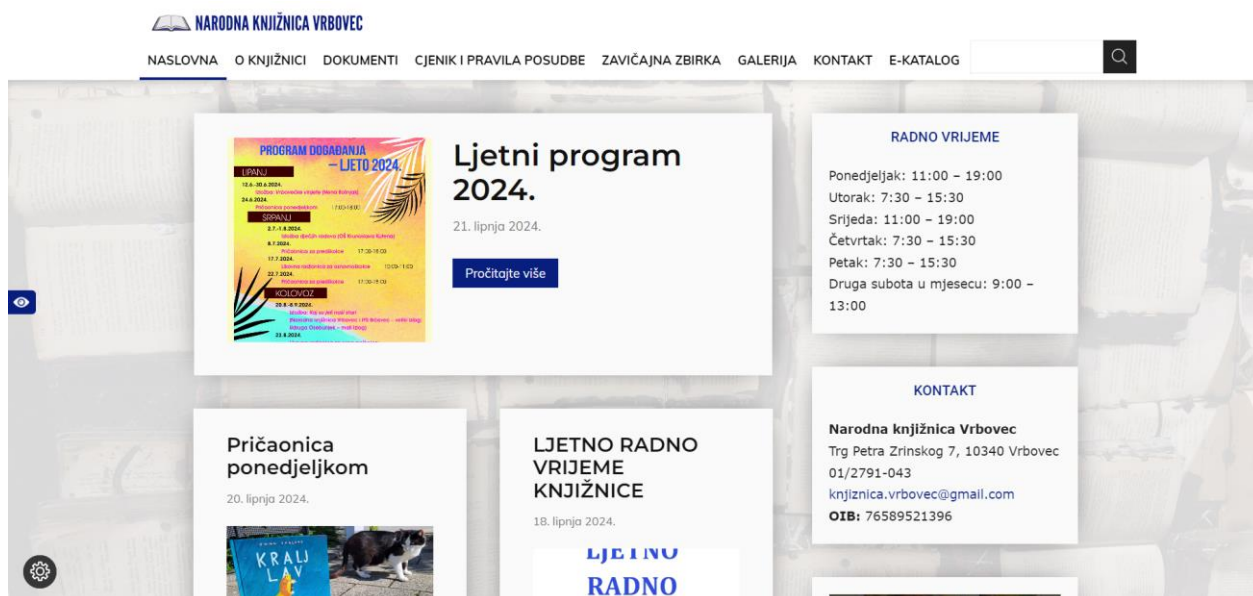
NARODNA KNJIŽNICA VRBOVEC

NASLOVNA O KNJIŽNICI DOKUMENTI CJENIK I PRAVILA POSUDBE ZAVIČAJNA ZBIRKA GALERIJA KONTAKT E-KATALOG

PROGRAM DOGAĐANJA – LJETO 2024.
LIPANJ
13.6.-30.6.2024.
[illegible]
24.6.2024.
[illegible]
SRPANJ
2.7.-1.8.2024.
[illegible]
8.7.2024.
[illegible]
17.7.2024.
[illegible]
22.7.2024.
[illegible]
KOLOVOZ
26.8.-6.9.2024.
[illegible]
23.8.2024.

Ljetni program 2024.

21. lipnja 2024.

Pročitajte više

RADNO VRIJEME

Ponedjeljak: 11:00 – 19:00
Utorak: 7:30 – 15:30
Srijeda: 11:00 – 19:00
Četvrtak: 7:30 – 15:30
Petak: 7:30 – 15:30
Druga subota u mjesecu: 9:00 – 13:00

Pričaonica ponedjeljkom

20. lipnja 2024.

KRALJ LAV

LJETNO RADNO VRIJEME KNJIŽNICE

18. lipnja 2024.

LJETNO
RADNO

KONTAKT

Narodna knjižnica Vrbovec
Trg Petra Zrinskog 7, 10340 Vrbovec
01/2791-043
knjiznica.vrbovec@gmail.com
OIB: 76589521396